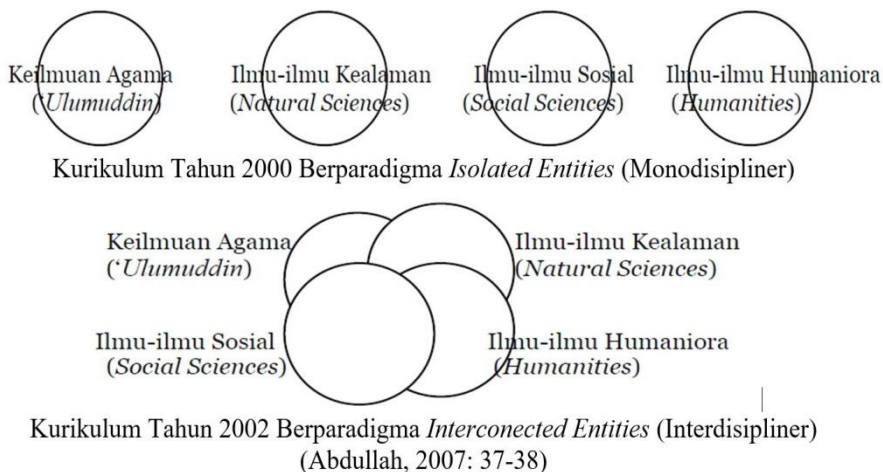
Keilmuan Agama (*Ulumuddin*)

Ilmu-ilmu Kealaman (*Natural Sciences*)

Ilmu-ilmu Sosial (*Social Sciences*)

Ilmu-ilmu Humaniora (*Humanities*)

Kurikulum Tahun 2000 Berparadigma *Isolated Entities* (Monodisipliner)

Keilmuan Agama (*'Ulumuddin*)

Ilmu-ilmu Kealaman (*Natural Sciences*)

Ilmu-ilmu Sosial (*Social Sciences*)

Ilmu-ilmu Humaniora (*Humanities*)

Kurikulum Tahun 2002 Berparadigma *Interconected Entities* (Interdisipliner)
(Abdullah, 2007: 37-38)